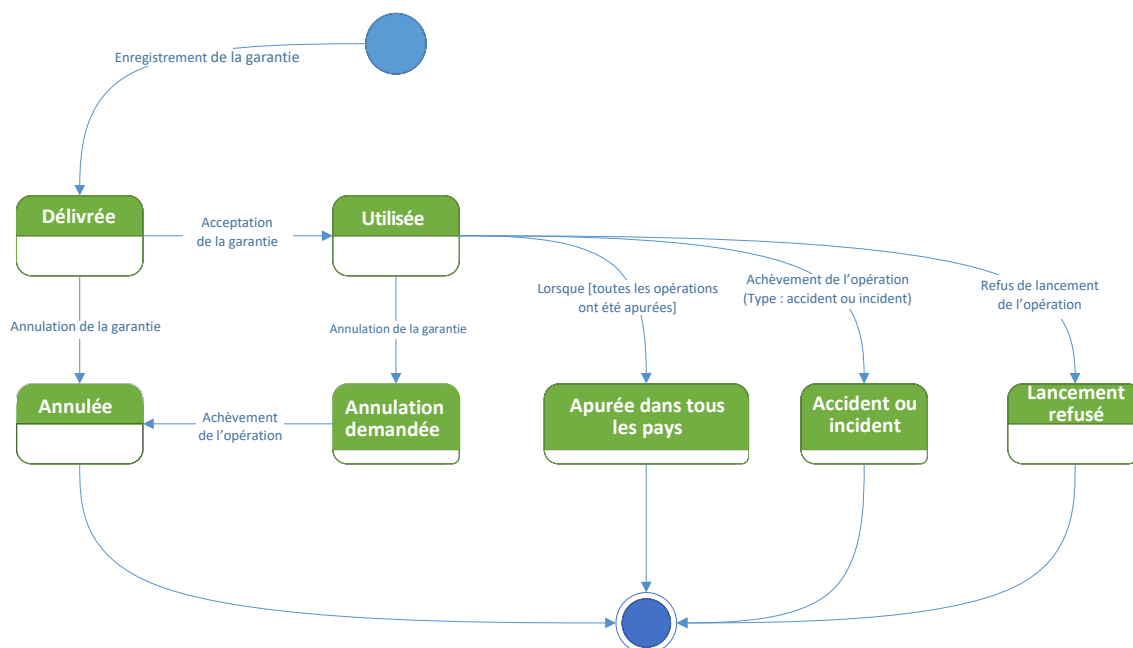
Enregistrement de la garantie

Délivrée

Acceptation de la garantie

Utilisée

Annulation de la garantie

Annulation de la garantie

Lorsque [toutes les opérations ont été apurées]

Achèvement de l’opération (Type : accident ou incident)

Refus de lancement de l’opération

Annulée

Achèvement de l’opération

Annulation demandée

Apurée dans tous les pays

Accident ou incident

Lancement refusé